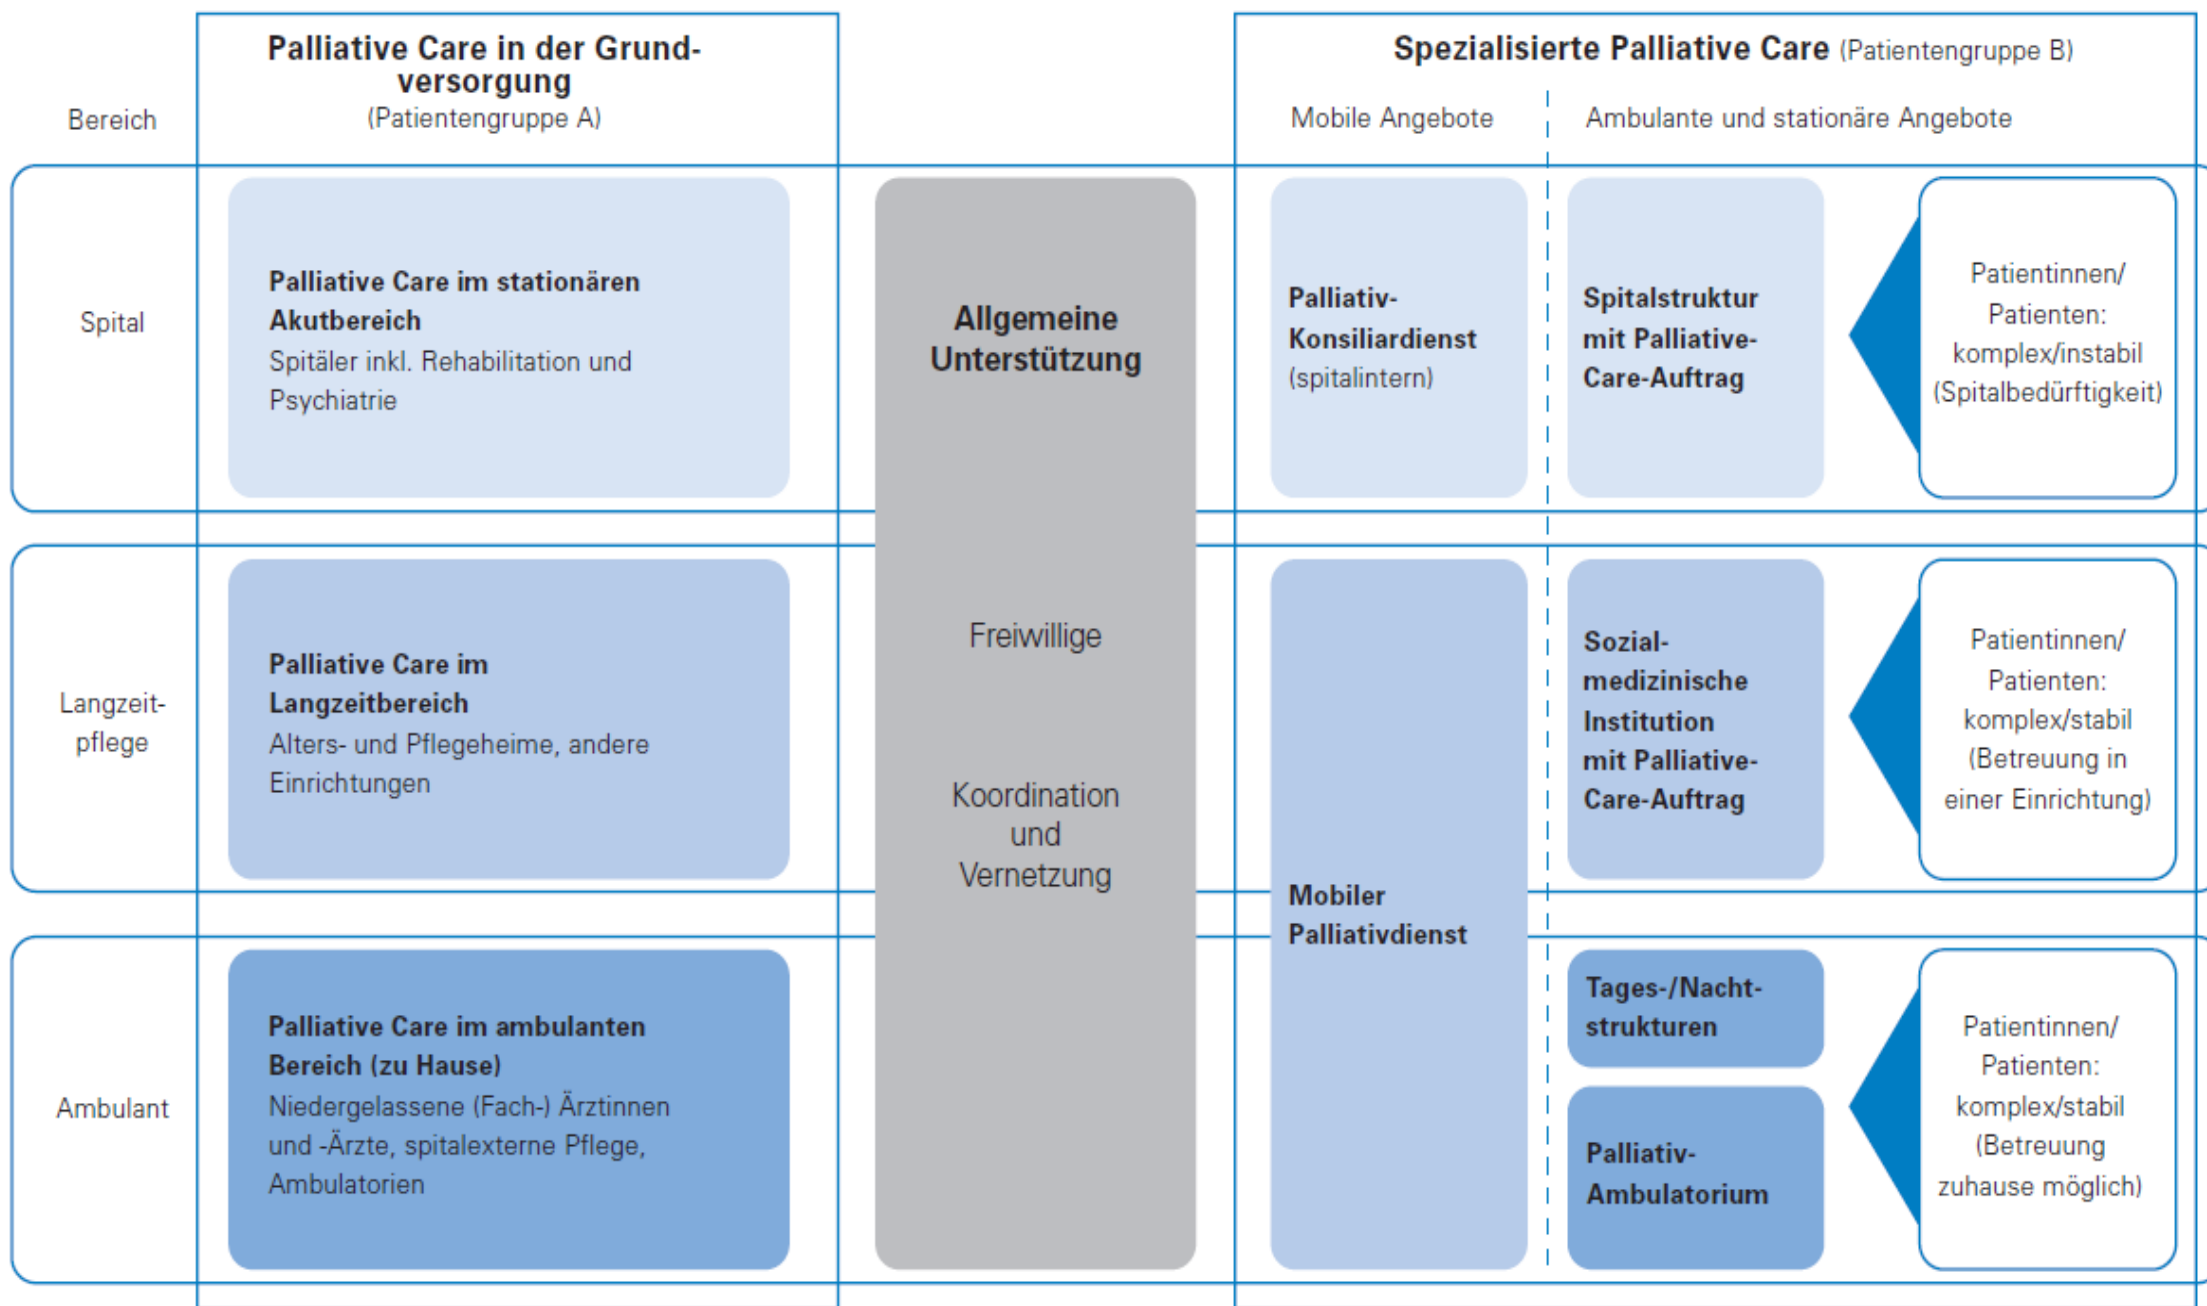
Bereich

Palliative Care in der Grundversorgung
(Patientengruppe A)

Spezialisierte Palliative Care (Patientengruppe B)

Mobile Angebote

Ambulante und stationäre Angebote

Spital

Palliative Care im stationären Akutbereich
Spitäler inkl. Rehabilitation und Psychiatrie

Allgemeine Unterstützung

Palliativ-Konsiliardienst
(spitalintern)

Spitalstruktur mit Palliative-Care-Auftrag

Patientinnen/ Patienten: komplex/instabil (Spitalbedürftigkeit)

Langzeitpflege

Palliative Care im Langzeitbereich
Alters- und Pflegeheime, andere Einrichtungen

Freiwillige

Koordination und Vernetzung

Sozialmedizinische Institution mit Palliative-Care-Auftrag

Patientinnen/ Patienten: komplex/stabil (Betreuung in einer Einrichtung)

Mobiler Palliativdienst

Ambulant

Palliative Care im ambulanten Bereich (zu Hause)
Niedergelassene (Fach-) Ärztinnen und -Ärzte, spitalexterne Pflege, Ambulatorien

Tages-/Nachtstrukturen

Palliativ-Ambulatorium

Patientinnen/ Patienten: komplex/stabil (Betreuung zuhause möglich)